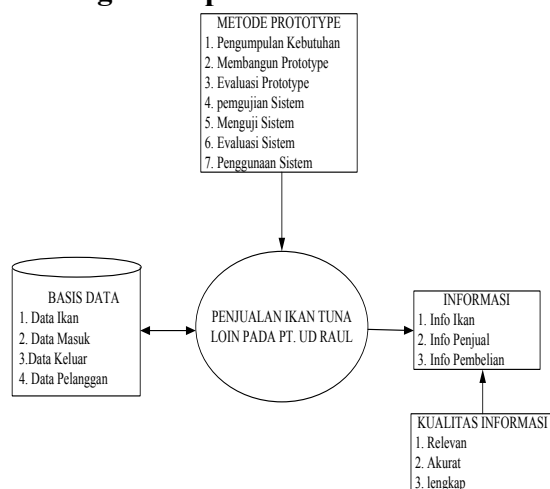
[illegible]

METODE PROTOTYPE
1. Pengumpulan Kebutuhan
2. Membangun Prototype
3. Evaluasi Prototype
4. pemgujian Sistem
5. Menguji Sistem
6. Evaluasi Sistem
7. Penggunaan Sistem

BASIS DATA
1. Data Ikan
2. Data Masuk
3.Data Keluar
4. Data Pelanggan

PENJUALAN IKAN TUNA LOIN PADA PT. UD RAUL

INFORMASI
1. Info Ikan
2. Info Penjual
3. Info Pembelian

KUALITAS INFORMASI
1. Relevan
2. Akurat
3. lengkap